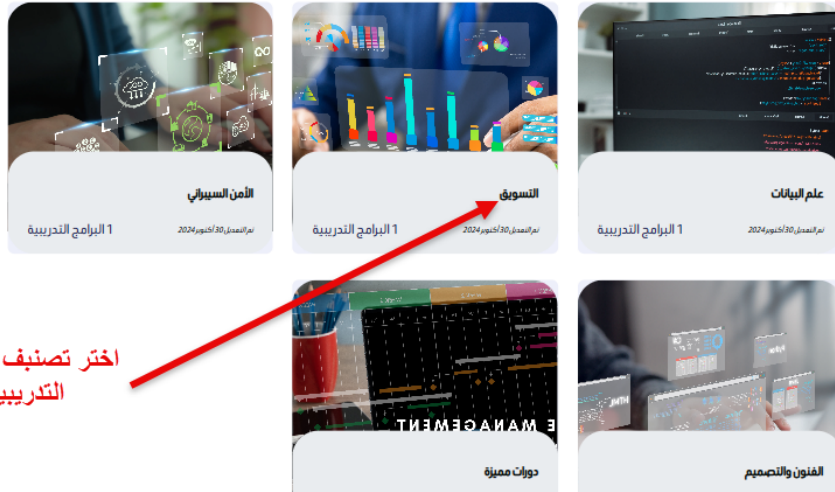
علم البيانات
تم التعديل 30 أكتوبر 2024
1 البرامج التدريبية

التسويق
تم التعديل 30 أكتوبر 2024
1 البرامج التدريبية

الأمن السيبراني
تم التعديل 30 أكتوبر 2024
1 البرامج التدريبية

اختر تصنيف
التدريبي

MANAGEMENT

الفنون والتصميم

دورات مميزة